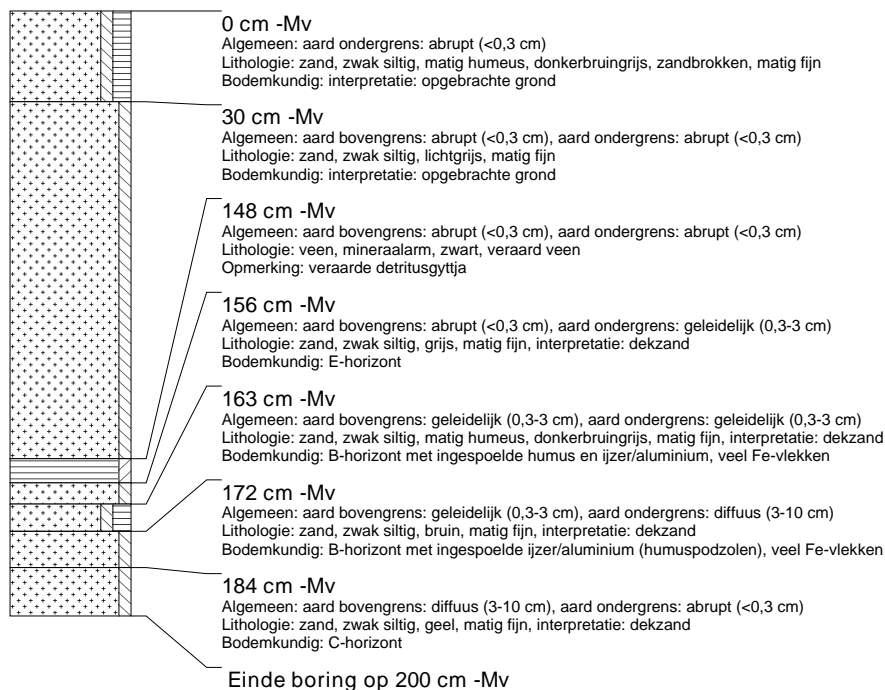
0 cm -Mv
Algemeen: aard ondergrens: abrupt (<0,3 cm)
Lithologie: zand, zwak siltig, matig humeus, donkerbruingrijs, zandbrokken, matig fijn
Bodemkundig: interpretatie: opgebrachte grond

30 cm -Mv
Algemeen: aard bovengrens: abrupt (<0,3 cm), aard ondergrens: abrupt (<0,3 cm)
Lithologie: zand, zwak siltig, lichtgrijs, matig fijn
Bodemkundig: interpretatie: opgebrachte grond

148 cm -Mv
Algemeen: aard bovengrens: abrupt (<0,3 cm), aard ondergrens: abrupt (<0,3 cm)
Lithologie: veen, mineraalarm, zwart, veraard veen
Opmerking: veraarde detritusgyttja

156 cm -Mv
Algemeen: aard bovengrens: abrupt (<0,3 cm), aard ondergrens: geleidelijk (0,3-3 cm)
Lithologie: zand, zwak siltig, grijs, matig fijn, interpretatie: dekzand
Bodemkundig: E-horizont

163 cm -Mv
Algemeen: aard bovengrens: geleidelijk (0,3-3 cm), aard ondergrens: geleidelijk (0,3-3 cm)
Lithologie: zand, zwak siltig, matig humeus, donkerbruingrijs, matig fijn, interpretatie: dekzand
Bodemkundig: B-horizont met ingespoelde humus en ijzer/aluminium, veel Fe-vlekken

172 cm -Mv
Algemeen: aard bovengrens: geleidelijk (0,3-3 cm), aard ondergrens: diffuus (3-10 cm)
Lithologie: zand, zwak siltig, bruin, matig fijn, interpretatie: dekzand
Bodemkundig: B-horizont met ingespoelde ijzer/aluminium (humuspodzolen), veel Fe-vlekken

184 cm -Mv
Algemeen: aard bovengrens: diffuus (3-10 cm), aard ondergrens: abrupt (<0,3 cm)
Lithologie: zand, zwak siltig, geel, matig fijn, interpretatie: dekzand
Bodemkundig: C-horizont

Einde boring op 200 cm -Mv